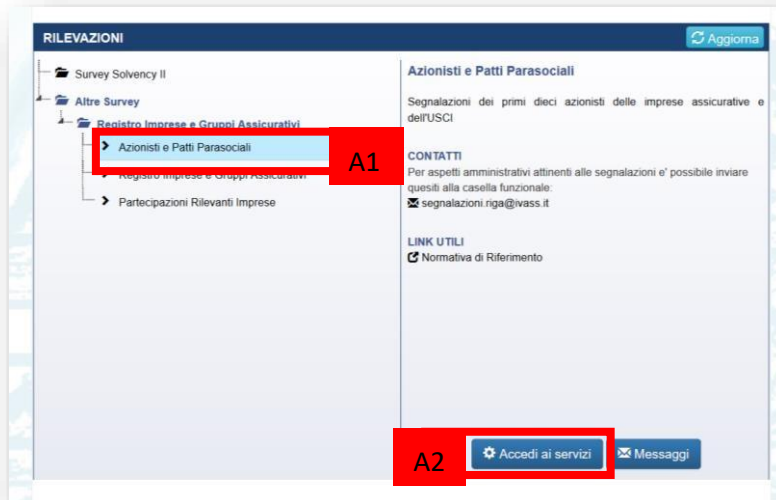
RILEVAZIONI

Aggiorna

Survey Solvency II

Altre Survey

Registro Imprese e Gruppi Assicurativi

Azionisti e Patti Parasociali

A1

Registro Imprese e Gruppi Assicurativi

Partecipazioni Rilevanti Imprese

Azionisti e Patti Parasociali

Segnalazioni dei primi dieci azionisti delle imprese assicurative e dell'USCI

CONTATTI

Per aspetti amministrativi attinenti alle segnalazioni e' possibile inviare quesiti alla casella funzionale:

segnalazioni.riga@ivass.it

LINK UTILI

Normativa di Riferimento

A2

Accedi ai servizi

Messaggi